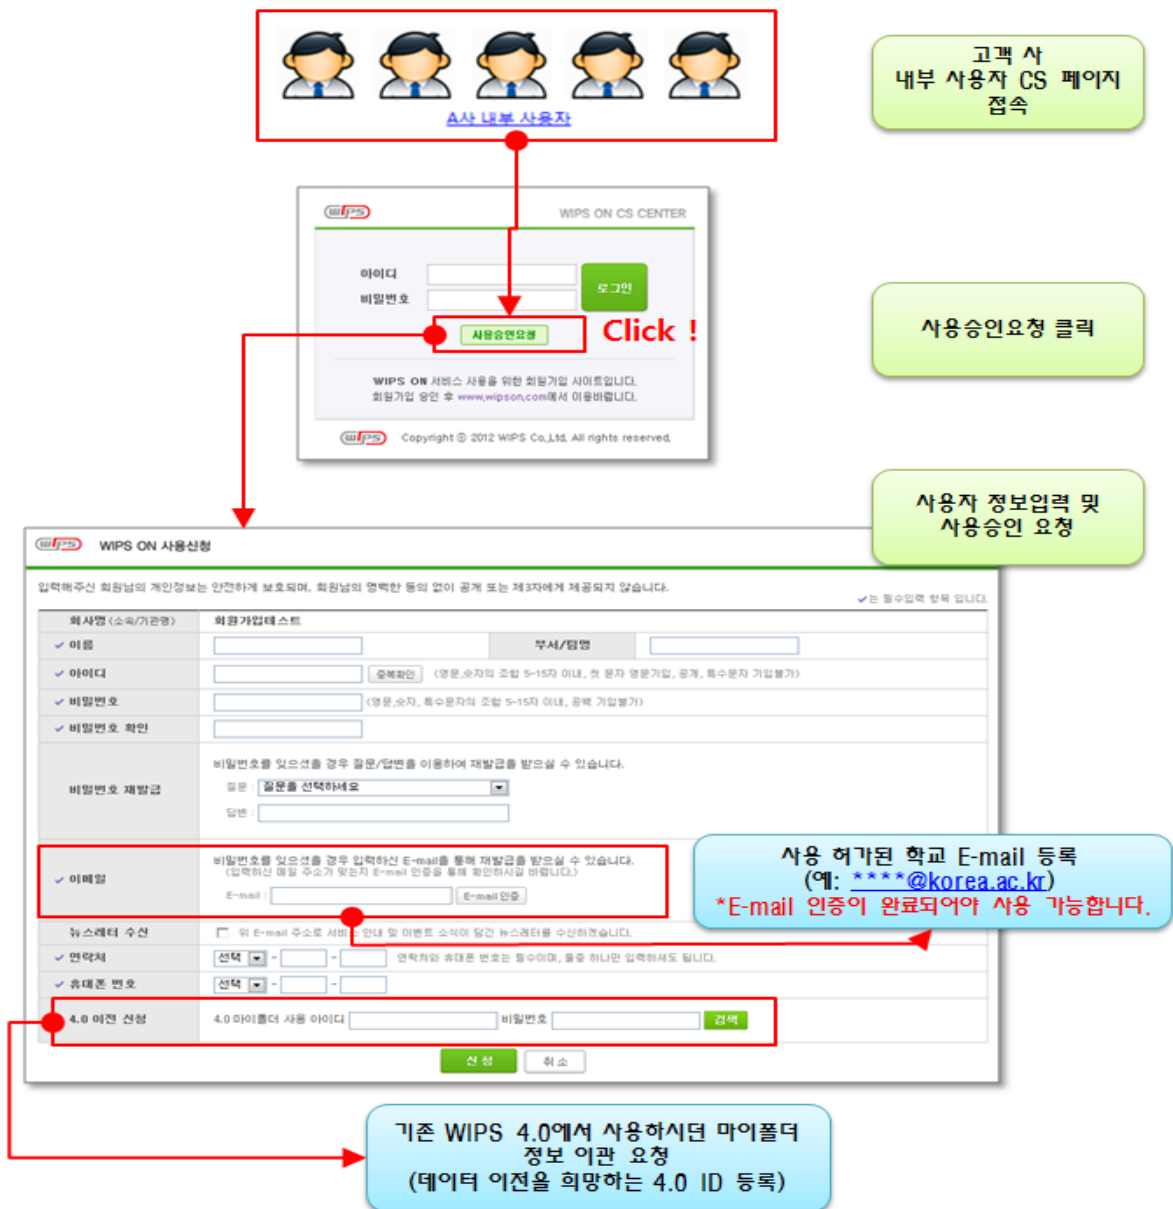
A사 내부 사용자

고객 사
내부 사용자 CS 페이지
접속

WIPS ON CS CENTER

아이디
비밀번호
로그인
사용승인요청
Click !

WIPS ON 서비스 사용을 위한 회원가입 사이트입니다.
회원가입 승인 후 www.wipson.com에서 이용바랍니다.

Copyright © 2012 WIPS Co.,Ltd. All rights reserved.

사용승인요청 클릭

사용자 정보입력 및
사용승인 요청

WIPS ON 사용신청

입력해주신 회원님의 개인정보는 안전하게 보호되며, 회원님의 명백한 동의 없이 공개 또는 제3자에게 제공되지 않습니다.

✓는 필수입력 항목 입니다.

| 회사명 (소속/기관명) | 회원가입테스트 | | |
|---|---|---|---|
| ✓ 이름 | | 부서/팀명 | |
| ✓ 아이디 | 중복확인 (영문,숫자의 조합 5-15자 이내, 첫 문자 영문기입, 공백, 특수문자 기입불가) | | |
| ✓ 비밀번호 | (영문,숫자, 특수문자의 조합 5-15자 이내, 공백 기입불가) | | |
| ✓ 비밀번호 확인 | | | |
| 비밀번호 재발급 | 비밀번호를 잊으셨을 경우 질문/답변을 이용하여 재발급을 받으실 수 있습니다. 질문 : 질문을 선택하세요 답변 : | | |
| ✓ 이메일 | 비밀번호를 잊으셨을 경우 입력하신 E-mail를 통해 재발급을 받으실 수 있습니다. (입력하신 메일 주소가 맞는지 E-mail 인증을 통해 확인하시길 바랍니다.) E-mail : E-mail 인증 | | |
| 뉴스레터 수신 | 위 E-mail 주소로 서비스 안내 및 이벤트 소식이 담긴 뉴스레터를 수신하겠습니다. | | |
| ✓ 연락처 | 선택 - - 연락처와 휴대폰 번호는 필수이며, 둘중 하나만 입력하셔도 됩니다. | | |
| ✓ 휴대폰 번호 | 선택 - - | | |
| 4.0 이전 신청 | 4.0 마이폴더 사용 아이디 비밀번호 검색 | | |

신 청 취 소

사용 허가된 학교 E-mail 등록
(예: ****@korea.ac.kr)
*E-mail 인증이 완료되어야 사용 가능합니다.

기존 WIPS 4.0에서 사용하시던 마이폴더
정보 이관 요청
(데이터 이전을 희망하는 4.0 ID 등록)